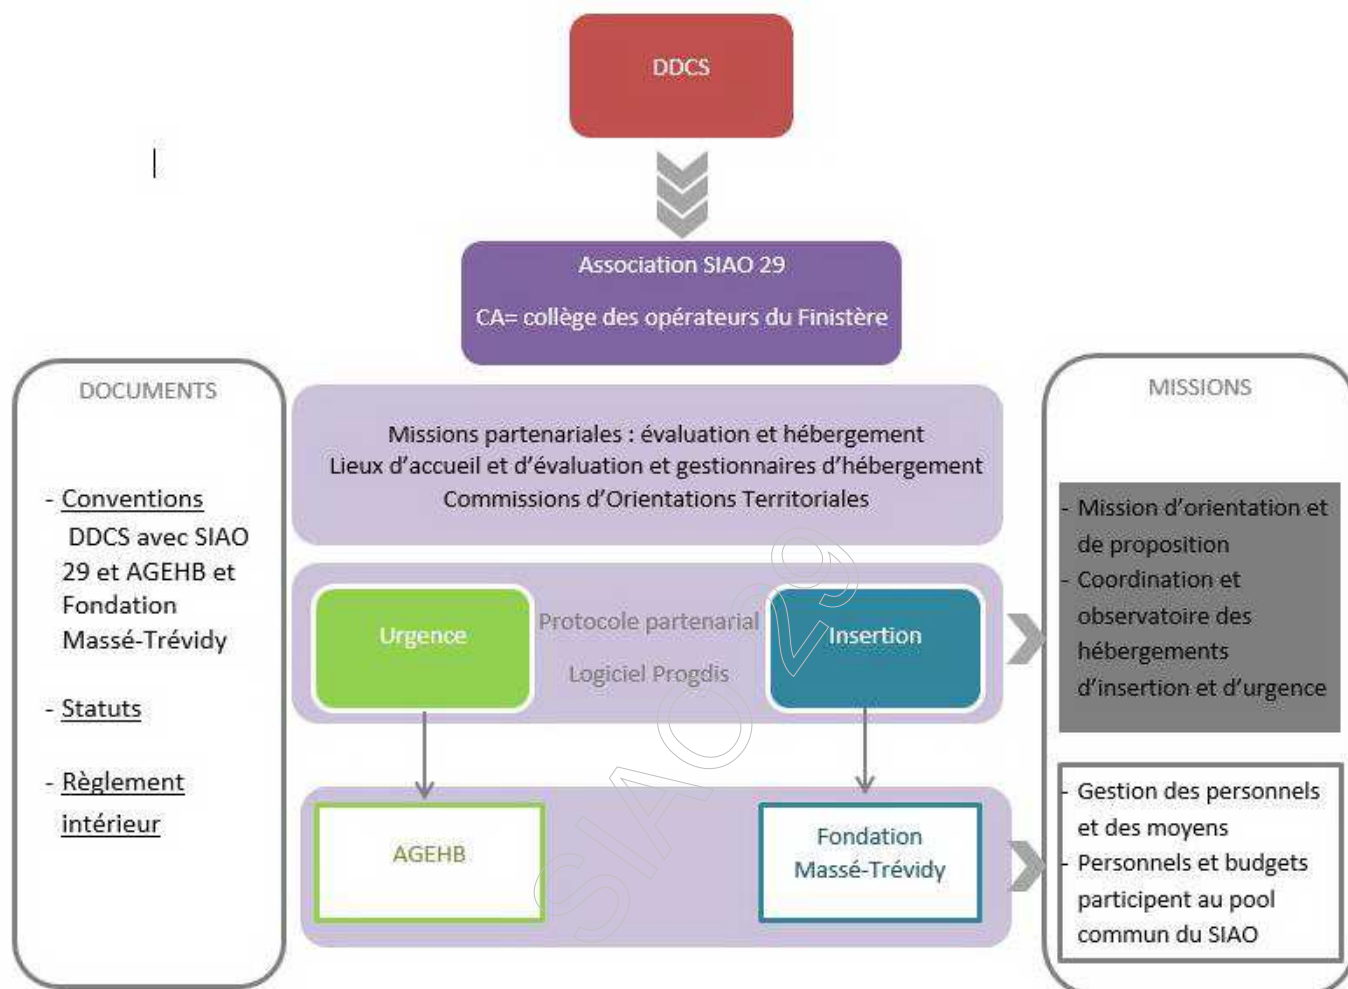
DDCS

Association SIAO 29

CA= collège des opérateurs du Finistère

DOCUMENTS

- Conventions DDCS avec SIAO 29 et AGEHB et Fondation Massé-Trévidy

- Statuts

- Règlement intérieur

Missions partenariales : évaluation et hébergement
Lieux d'accueil et d'évaluation et gestionnaires d'hébergement
Commissions d'Orientations Territoriales

Urgence

Protocole partenarial

Logiciel Progdis

Insertion

AGEHB

Fondation Massé-Trévidy

MISSIONS

- Mission d'orientation et de proposition
- Coordination et observatoire des hébergements d'insertion et d'urgence

- Gestion des personnels et des moyens
- Personnels et budgets participent au pool commun du SIAO

SIAO 29